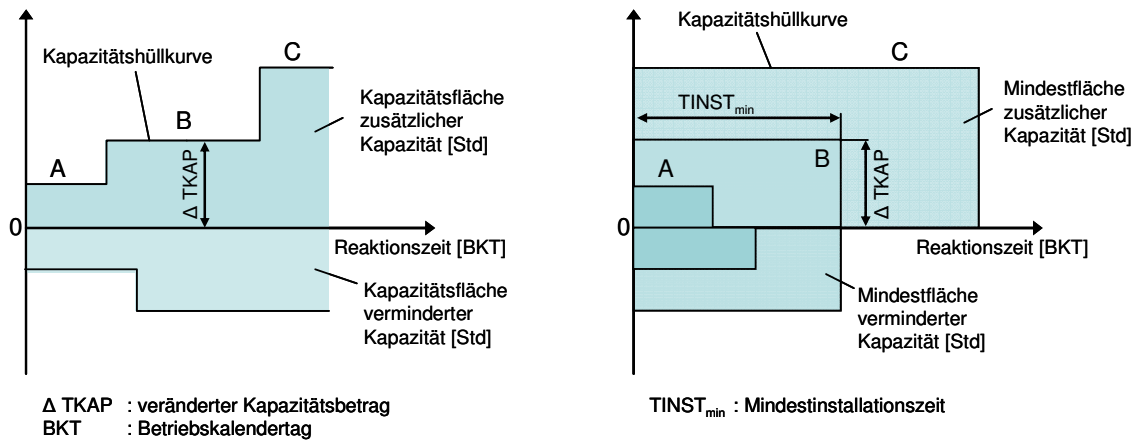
Kapazitätshüllkurve

C

B

A

Kapazitätsfläche zusätzlicher Kapazität [Std]

Δ TKAP

0

Reaktionszeit [BKT]

Kapazitätsfläche verminderter Kapazität [Std]

Kapazitätshüllkurve

C

$TINST_{min}$

Mindestfläche zusätzlicher Kapazität [Std]

A

B

Δ TKAP

0

Reaktionszeit [BKT]

Mindestfläche verminderter Kapazität [Std]

Δ TKAP : veränderter Kapazitätsbetrag
BKT : Betriebskalendertag

$TINST_{min}$ : Mindestinstallationszeit